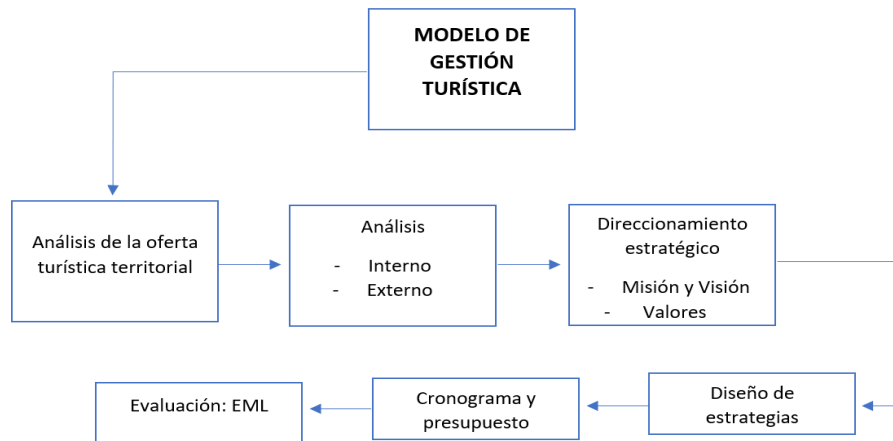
MODELO DE GESTIÓN TURÍSTICA

Análisis de la oferta turística territorial

Análisis

- Interno
- Externo

Direccionamiento estratégico

- Misión y Visión
- Valores

Diseño de estrategias

Cronograma y presupuesto

Evaluación: EML